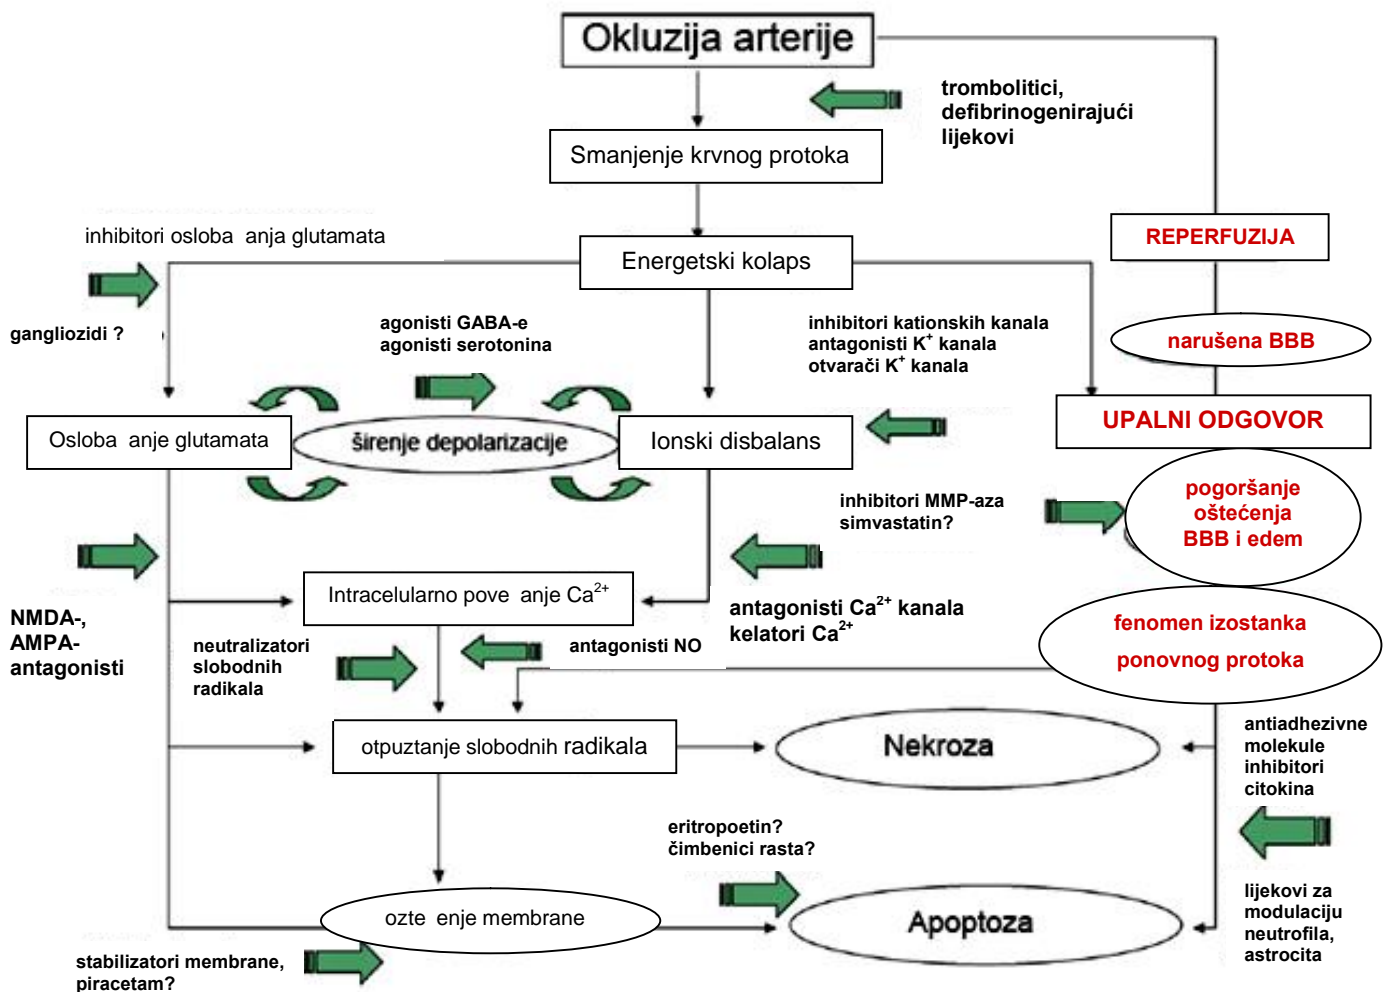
Okluzija arterije

trombolitici, defibrinogenirajući lijekovi

Smanjenje krvnog protoka

REPERFUZIJA

inhibitori osloba anja glutamata

Energetski kolaps

gangliozidi ?

agonisti GABA-e
agonisti serotonina

inhibitori kationskih kanala
antagonisti $K^+$ kanala
otvarači $K^+$ kanala

narušena BBB

UPALNI ODGOVOR

Osloba anje glutamata

širenje depolarizacije

Ionski disbalans

inhibitori MMP-aza
simvastatin?

pogoršanje oštećenja BBB i edem

NMDA-, AMPA- antagonisti

Intracelularno pove anje $Ca^{2+}$

antagonisti $Ca^{2+}$ kanala
kelatori $Ca^{2+}$

fenomen izostanka ponovnog protoka

neutralizatori slobodnih radikala

antagonisti NO

otpuztanje slobodnih radikala

Nekroza

antiadhezivne molekule inhibitori citokina

eritropoetin?
čimbenici rasta?

ozte enje membrane

Apoptoza

lijekovi za modulaciju neutrofila, astrocita

stabilizatori membrane, piracetam?